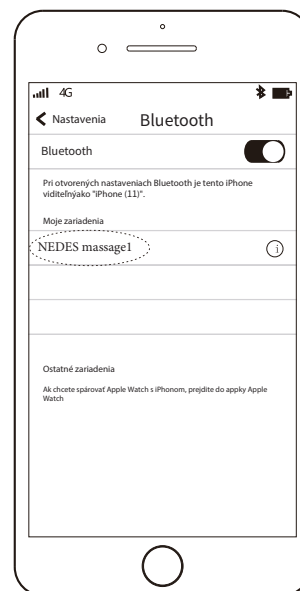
4G

Nastavenia Bluetooth

Bluetooth

Pri otvorených nastaveniach Bluetooth je tento iPhone viditeľnýako "iPhone (11)".

Moje zariadenia

NEDES massage1

Ostatné zariadenia

Ak chcete spárovať Apple Watch s iPhonom, prejdite do appky Apple Watch